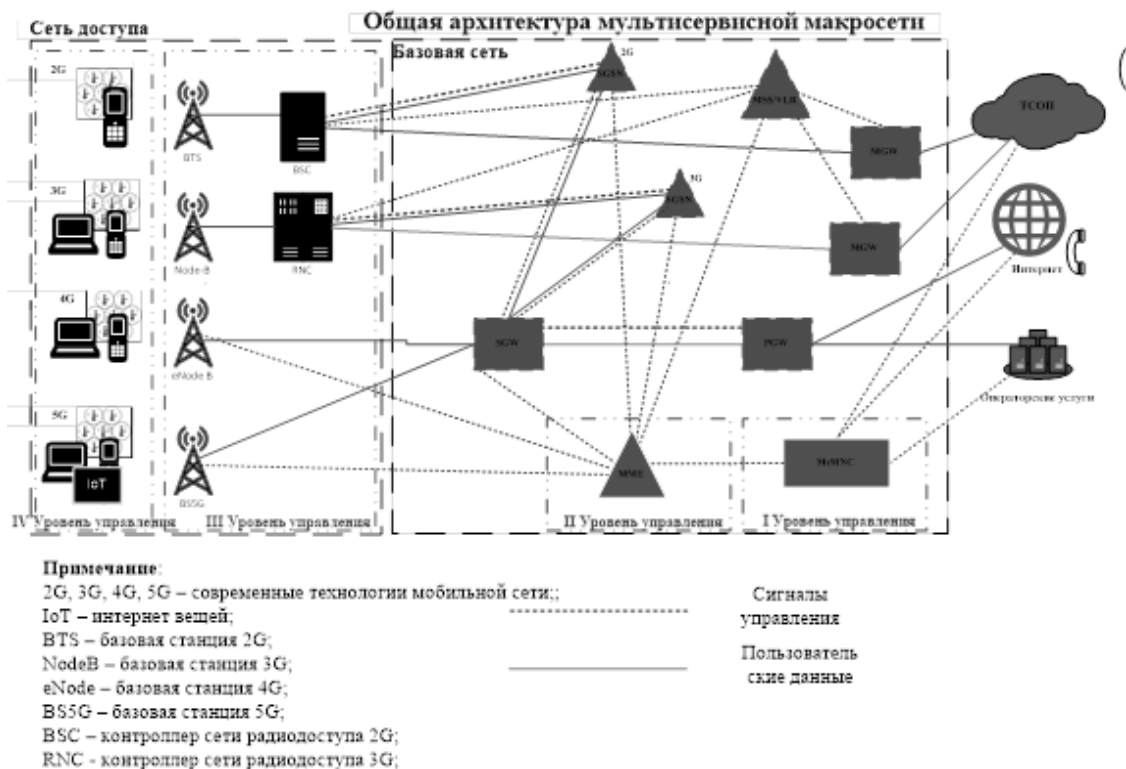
Общая архитектура мультисервисной макросети

Сеть доступа

Базовая сеть

2G

3G

4G

5G

IoT

BTS

BSC

Node B

RNC

eNode B

BS5G

2G

SGSN

MSS/VLR

3G

SGSN

MGW

MGW

SGW

PGW

MME

MeMNC

ТСОП

Интернет

Операторские услуги

IV Уровень управления

III Уровень управления

II Уровень управления

I Уровень управления

Примечание:
2G, 3G, 4G, 5G – современные технологии мобильной сети;;
IoT – интернет вещей;
BTS – базовая станция 2G;
NodeB – базовая станция 3G;
eNode – базовая станция 4G;
BS5G – базовая станция 5G;
BSC – контроллер сети радиодоступа 2G;
RNC - контроллер сети радиодоступа 3G;

Сигналы управления

Пользователь ские данные